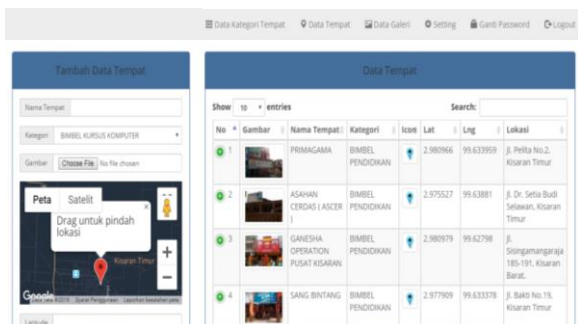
Data Kategori Tempat  Data Tempat  Data Galeri  Setting  Ganti Password  Logout

Tambah Data Tempat

Nama Tempat

Kategori  BIMBEL KURSUS KOMPUTER

Gambar  Choose File  No file chosen

Peta  Satelit

Drag untuk pindah lokasi

Kisaran Timur

Google  Data peta ©2019  Syarat Penggunaan  Laporkan kesalahan peta

Latitude

Data Tempat

Show 10 entries  Search:

| No | Gambar | Nama Tempat | Kategori | Icon | Lat | Lng | Lokasi |
|---|---|---|---|---|---|---|---|
| 1 | | PRIMAGAMA | BIMBEL PENDIDIKAN | | 2.980966 | 99.633959 | Jl. Pelita No.2, Kisaran Timur |
| 2 | | ASAHAN CERDAS ( ASCER ) | BIMBEL PENDIDIKAN | | 2.975527 | 99.63881 | Jl. Dr. Setia Budi Selawan, Kisaran Timur |
| 3 | | GANESHA OPERATION PUSAT KISARAN | BIMBEL PENDIDIKAN | | 2.980979 | 99.62798 | Jl. Sisingamangaraja 185-191, Kisaran Barat. |
| 4 | | SANG BINTANG | BIMBEL PENDIDIKAN | | 2.977909 | 99.633378 | Jl. Bakti No.19, Kisaran Timur |